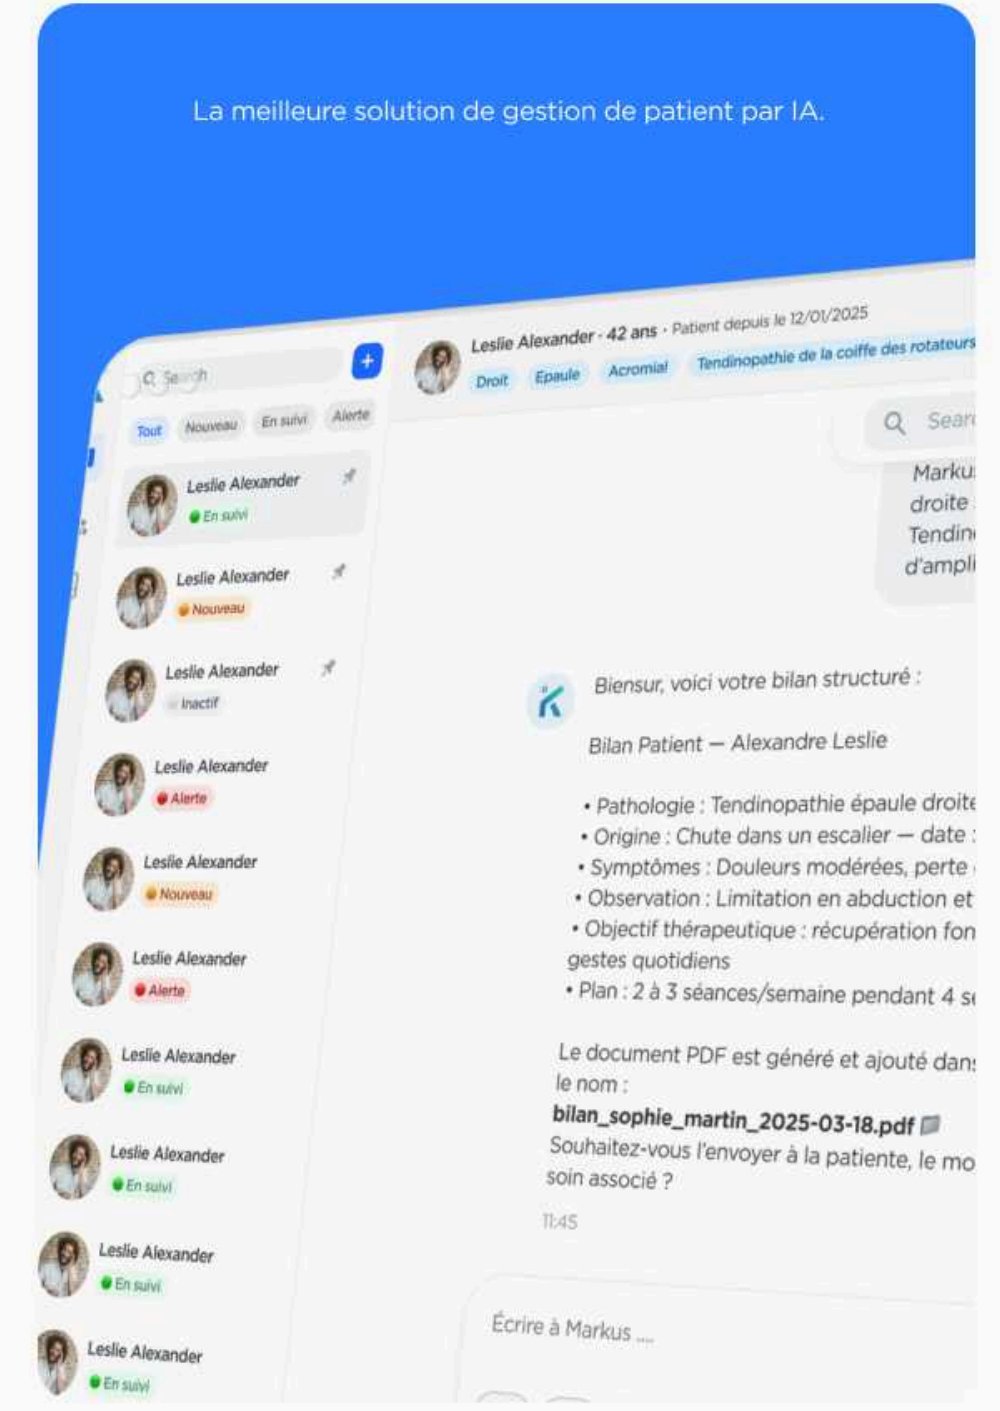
La meilleure solution de gestion de patient par IA.

Search

+

Tout Nouveau En suivi Alerte

Leslie Alexander
En suivi

Leslie Alexander
Nouveau

Leslie Alexander
Inactif

Leslie Alexander
Alerte

Leslie Alexander
Nouveau

Leslie Alexander
Alerte

Leslie Alexander
En suivi

Leslie Alexander
En suivi

Leslie Alexander
En suivi

Leslie Alexander
En suivi

Leslie Alexander - 42 ans · Patient depuis le 12/01/2025

Droit Epaule Acromial Tendinopathie de la coiffe des rotateurs

Sear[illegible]

Marku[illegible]
droite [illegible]
Tendin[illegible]
d'ampli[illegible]

Biensur, voici votre bilan structuré :

Bilan Patient — Alexandre Leslie

• Pathologie : Tendinopathie épaule droit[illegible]
• Origine : Chute dans un escalier — date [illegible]
• Symptômes : Douleurs modérées, perte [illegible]
• Observation : Limitation en abduction et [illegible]
• Objectif thérapeutique : récupération fon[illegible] gestes quotidiens
• Plan : 2 à 3 séances/semaine pendant 4 s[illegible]

Le document PDF est généré et ajouté dan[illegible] le nom :
bilan_sophie_martin_2025-03-18.pdf
Souhaitez-vous l'envoyer à la patiente, le mo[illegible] soin associé ?

11:45

Écrire à Markus ...